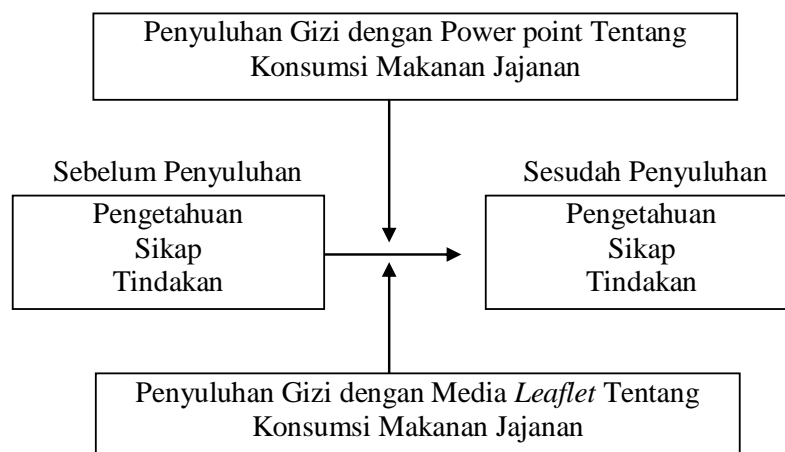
Penyuluhan Gizi dengan Power point Tentang Konsumsi Makanan Jajanan

Sebelum Penyuluhan

Pengetahuan
Sikap
Tindakan

Sesudah Penyuluhan

Pengetahuan
Sikap
Tindakan

Penyuluhan Gizi dengan Media *Leaflet* Tentang Konsumsi Makanan Jajanan